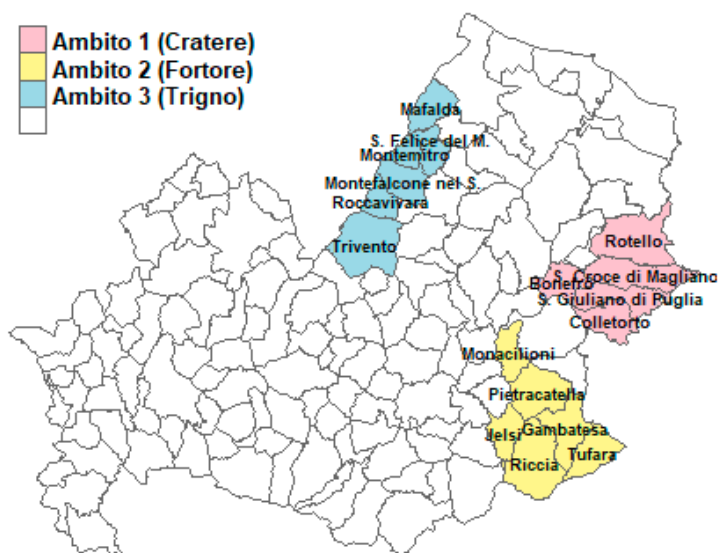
Ambito 1 (Cratere)
Ambito 2 (Fortore)
Ambito 3 (Trigno)

Mafalda
S. Felice del M.
Montemitro
Montefalcone nel S.
Roccavivara
Trivento
Rotello
S. Croce di Magliano
Bonefro
S. Giuliano di Puglia
Colletorto
Monacilioni
Pietracatella
Jelsi
Gambatesa
Tufara
Riccia